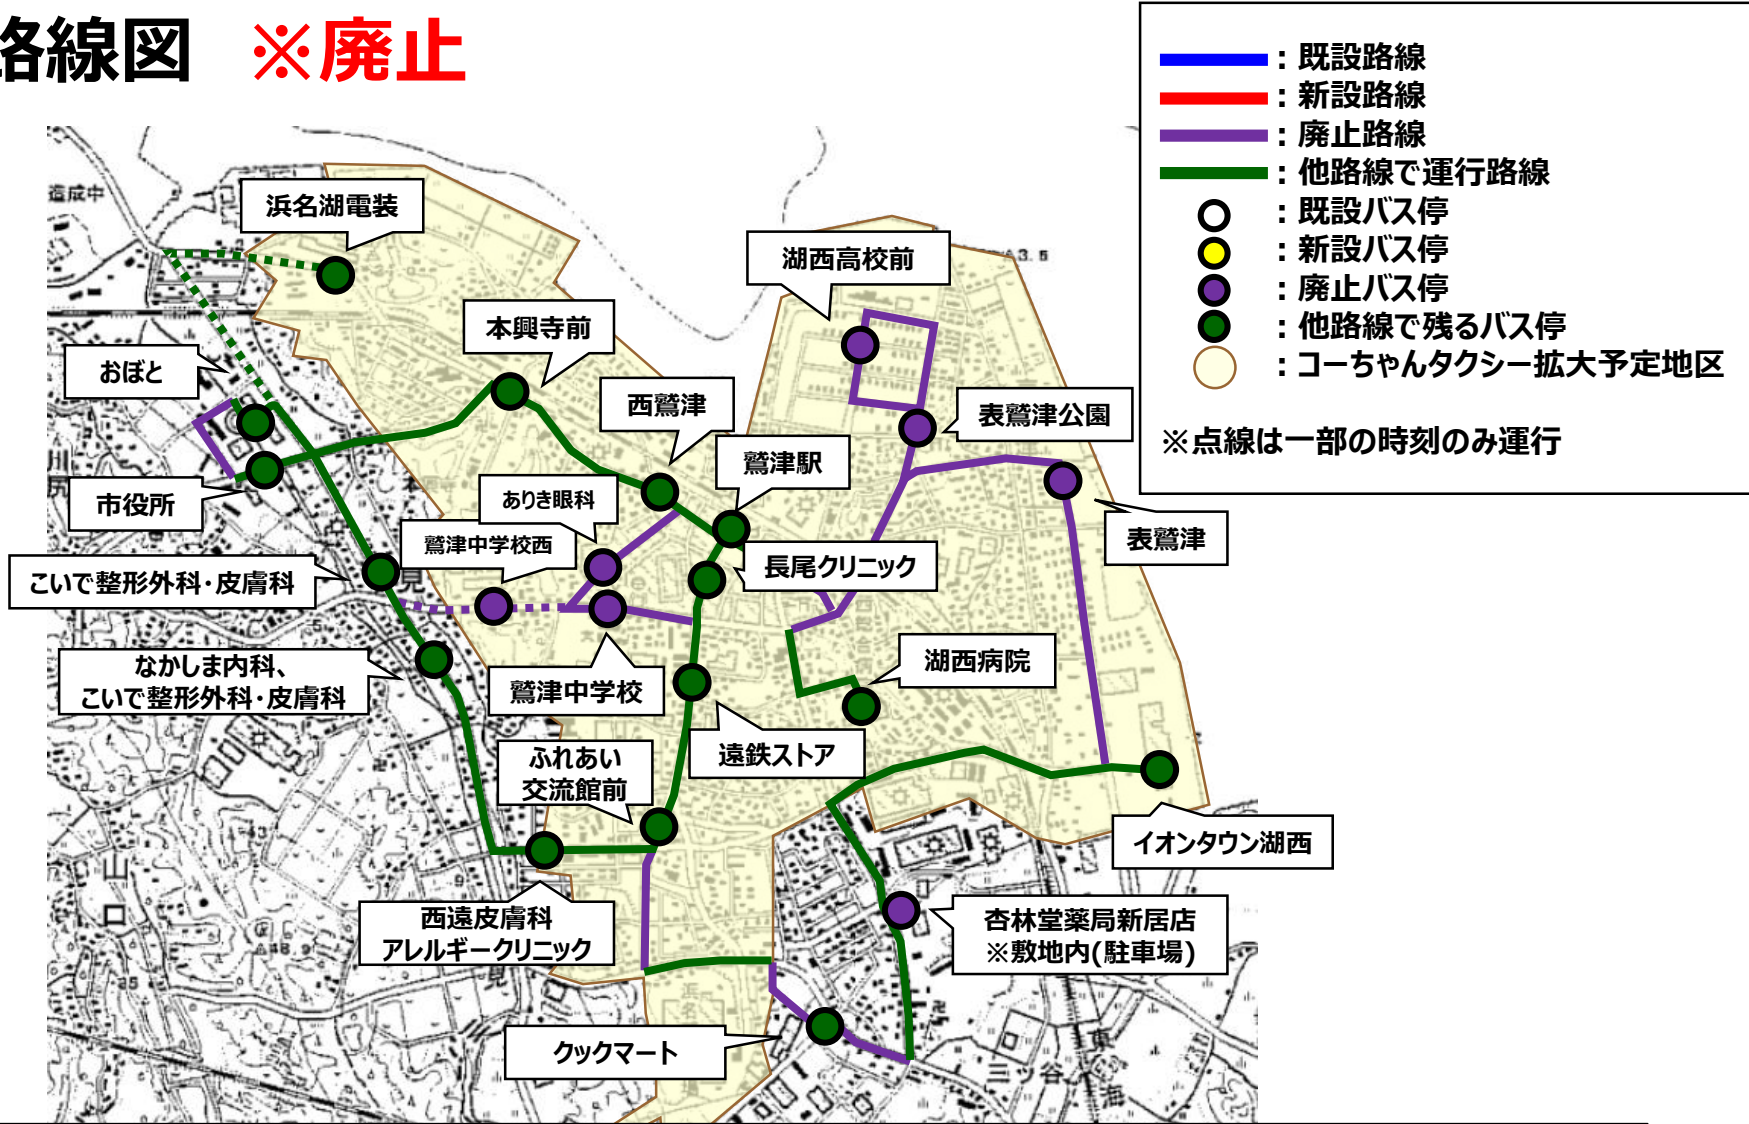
各線図　※廃止

：既設路線
：新設路線
：廃止路線
：他路線で運行路線
：既設バス停
：新設バス停
：廃止バス停
：他路線で残るバス停
：コーちゃんタクシー拡大予定地区

※点線は一部の時刻のみ運行

浜名湖電装
湖西高校前
本興寺前
おぼと
西鷲津
表鷲津公園
鷲津駅
市役所
ありき眼科
表鷲津
鷲津中学校西
長尾クリニック
こいで整形外科・皮膚科
湖西病院
なかしま内科、こいで整形外科・皮膚科
鷲津中学校
遠鉄ストア
ふれあい交流館前
イオンタウン湖西
西遠皮膚科アレルギークリニック
杏林堂薬局新居店※敷地内(駐車場)
クックマート